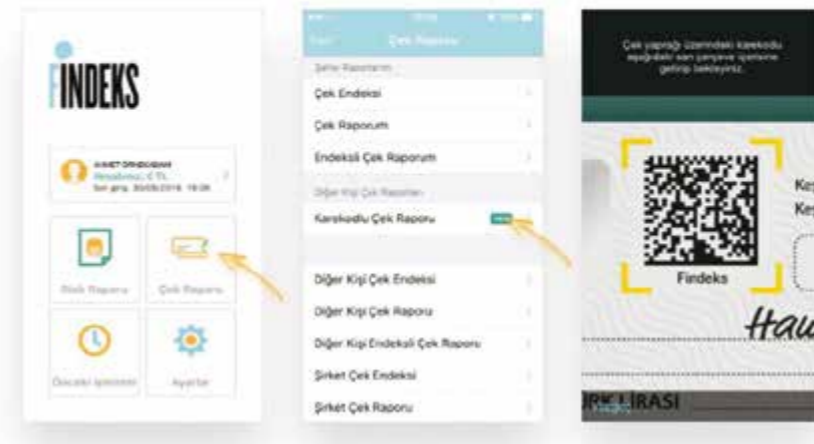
FINDEKS

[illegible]
Hesabınız: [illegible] TL
Son giriş: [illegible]

Risk Raporu
Çek Raporu
Önceki İşlemler
Ayarlar

Geri
Çek Raporu
Şahsi Raporlarım
Çek Endeksi
Çek Raporum
Endeksli Çek Raporum
Diğer Kişi Çek Raporları
Karekodlu Çek Raporu
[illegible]
Diğer Kişi Çek Endeksi
Diğer Kişi Çek Raporu
Diğer Kişi Endeksli Çek Raporu
Şirket Çek Endeksi
Şirket Çek Raporu

Çek yaprağı üzerindeki karekodu aşağıdaki sarı çerçeve içerisine getirip bekleyiniz.
Findeks
Ke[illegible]
Ke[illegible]
Hau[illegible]
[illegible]RK LİRASI